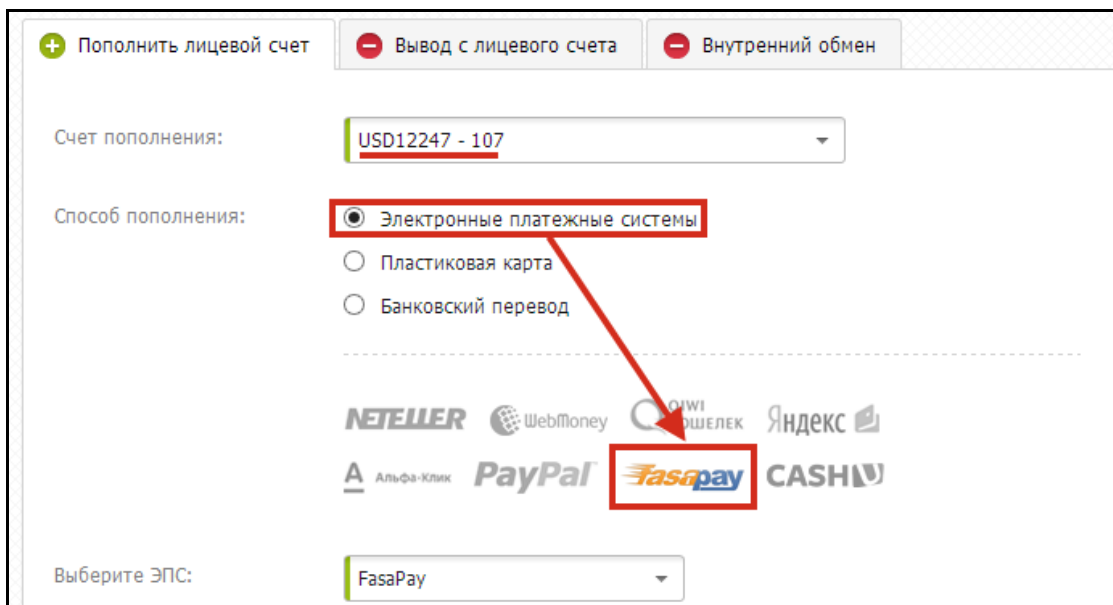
Пополнить лицевой счет | Вывод с лицевого счета | Внутренний обмен

Счет пополнения: USD12247 - 107

Способ пополнения:
Электронные платежные системы
Пластиковая карта
Банковский перевод

NETELLER WebMoney QIWI КОШЕЛЕК Яндекс
Альфа-Клик PayPal fasapay CASHU

Выберите ЭПС: FasaPay